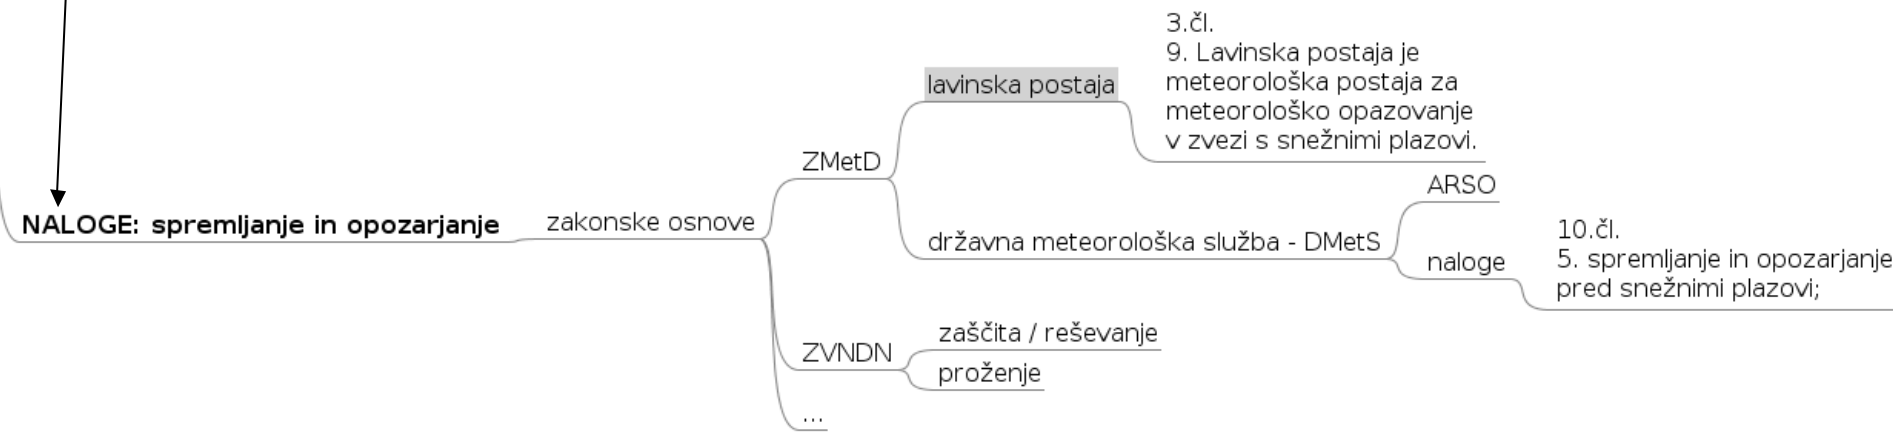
NALOGE: spremljanje in opozarjanje

zakonske osnove

ZMetD

lavinska postaja

3.čl.
9. Lavinska postaja je meteorološka postaja za meteorološko opazovanje v zvezi s snežnimi plazovi.

državna meteorološka služba - DMetS

ARSO

naloge

10.čl.
5. spremljanje in opozarjanje pred snežnimi plazovi;

ZVNDN

zaščita / reševanje

proženje

...